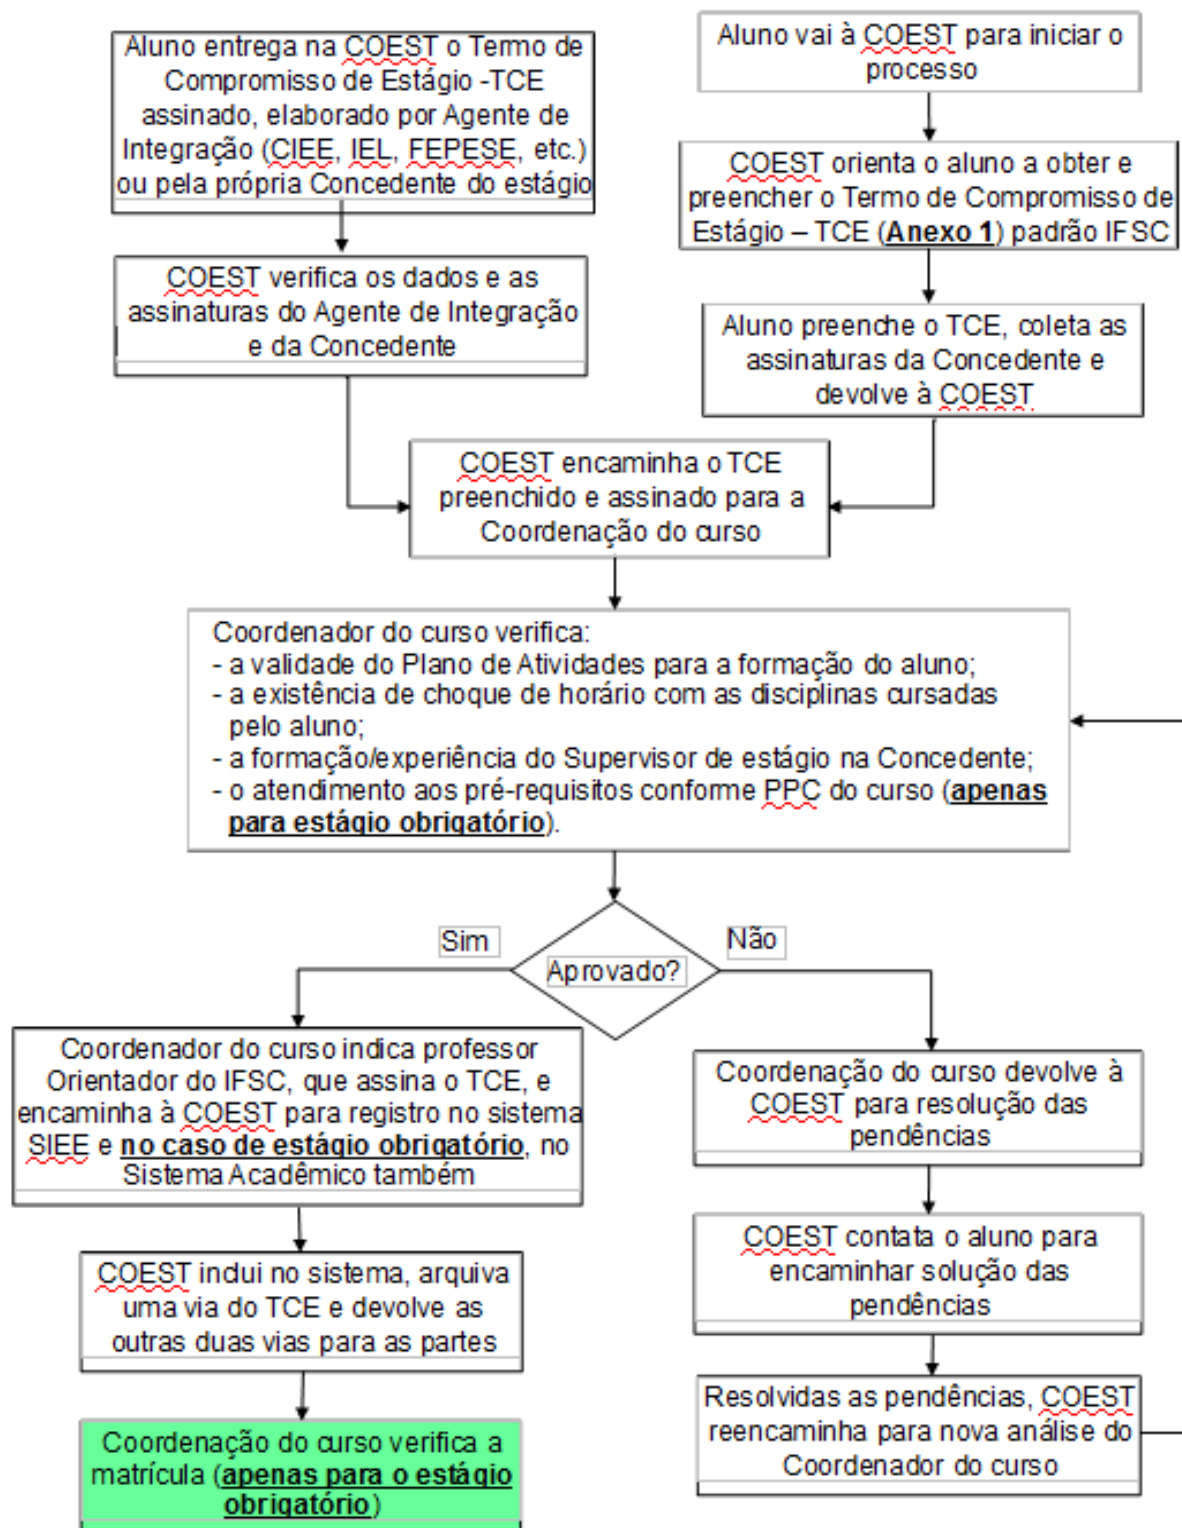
Aluno entrega na COEST o Termo de Compromisso de Estágio -TCE assinado, elaborado por Agente de Integração (CIEE, IEL, FEPESE, etc.) ou pela própria Concedente do estágio

COEST verifica os dados e as assinaturas do Agente de Integração e da Concedente

Aluno vai à COEST para iniciar o processo

COEST orienta o aluno a obter e preencher o Termo de Compromisso de Estágio – TCE (**Anexo 1**) padrão IFSC

Aluno preenche o TCE, coleta as assinaturas da Concedente e devolve à COEST

COEST encaminha o TCE preenchido e assinado para a Coordenação do curso

Coordenador do curso verifica:
- a validade do Plano de Atividades para a formação do aluno;
- a existência de choque de horário com as disciplinas cursadas pelo aluno;
- a formação/experiência do Supervisor de estágio na Concedente;
- o atendimento aos pré-requisitos conforme PPC do curso (**apenas para estágio obrigatório**).

Sim

Aprovado?

Não

Coordenador do curso indica professor Orientador do IFSC, que assina o TCE, e encaminha à COEST para registro no sistema SIEE e **no caso de estágio obrigatório**, no Sistema Acadêmico também

COEST inclui no sistema, arquiva uma via do TCE e devolve as outras duas vias para as partes

Coordenação do curso verifica a matrícula (**apenas para o estágio obrigatório**)

Coordenação do curso devolve à COEST para resolução das pendências

COEST contata o aluno para encaminhar solução das pendências

Resolvidas as pendências, COEST reencaminha para nova análise do Coordenador do curso